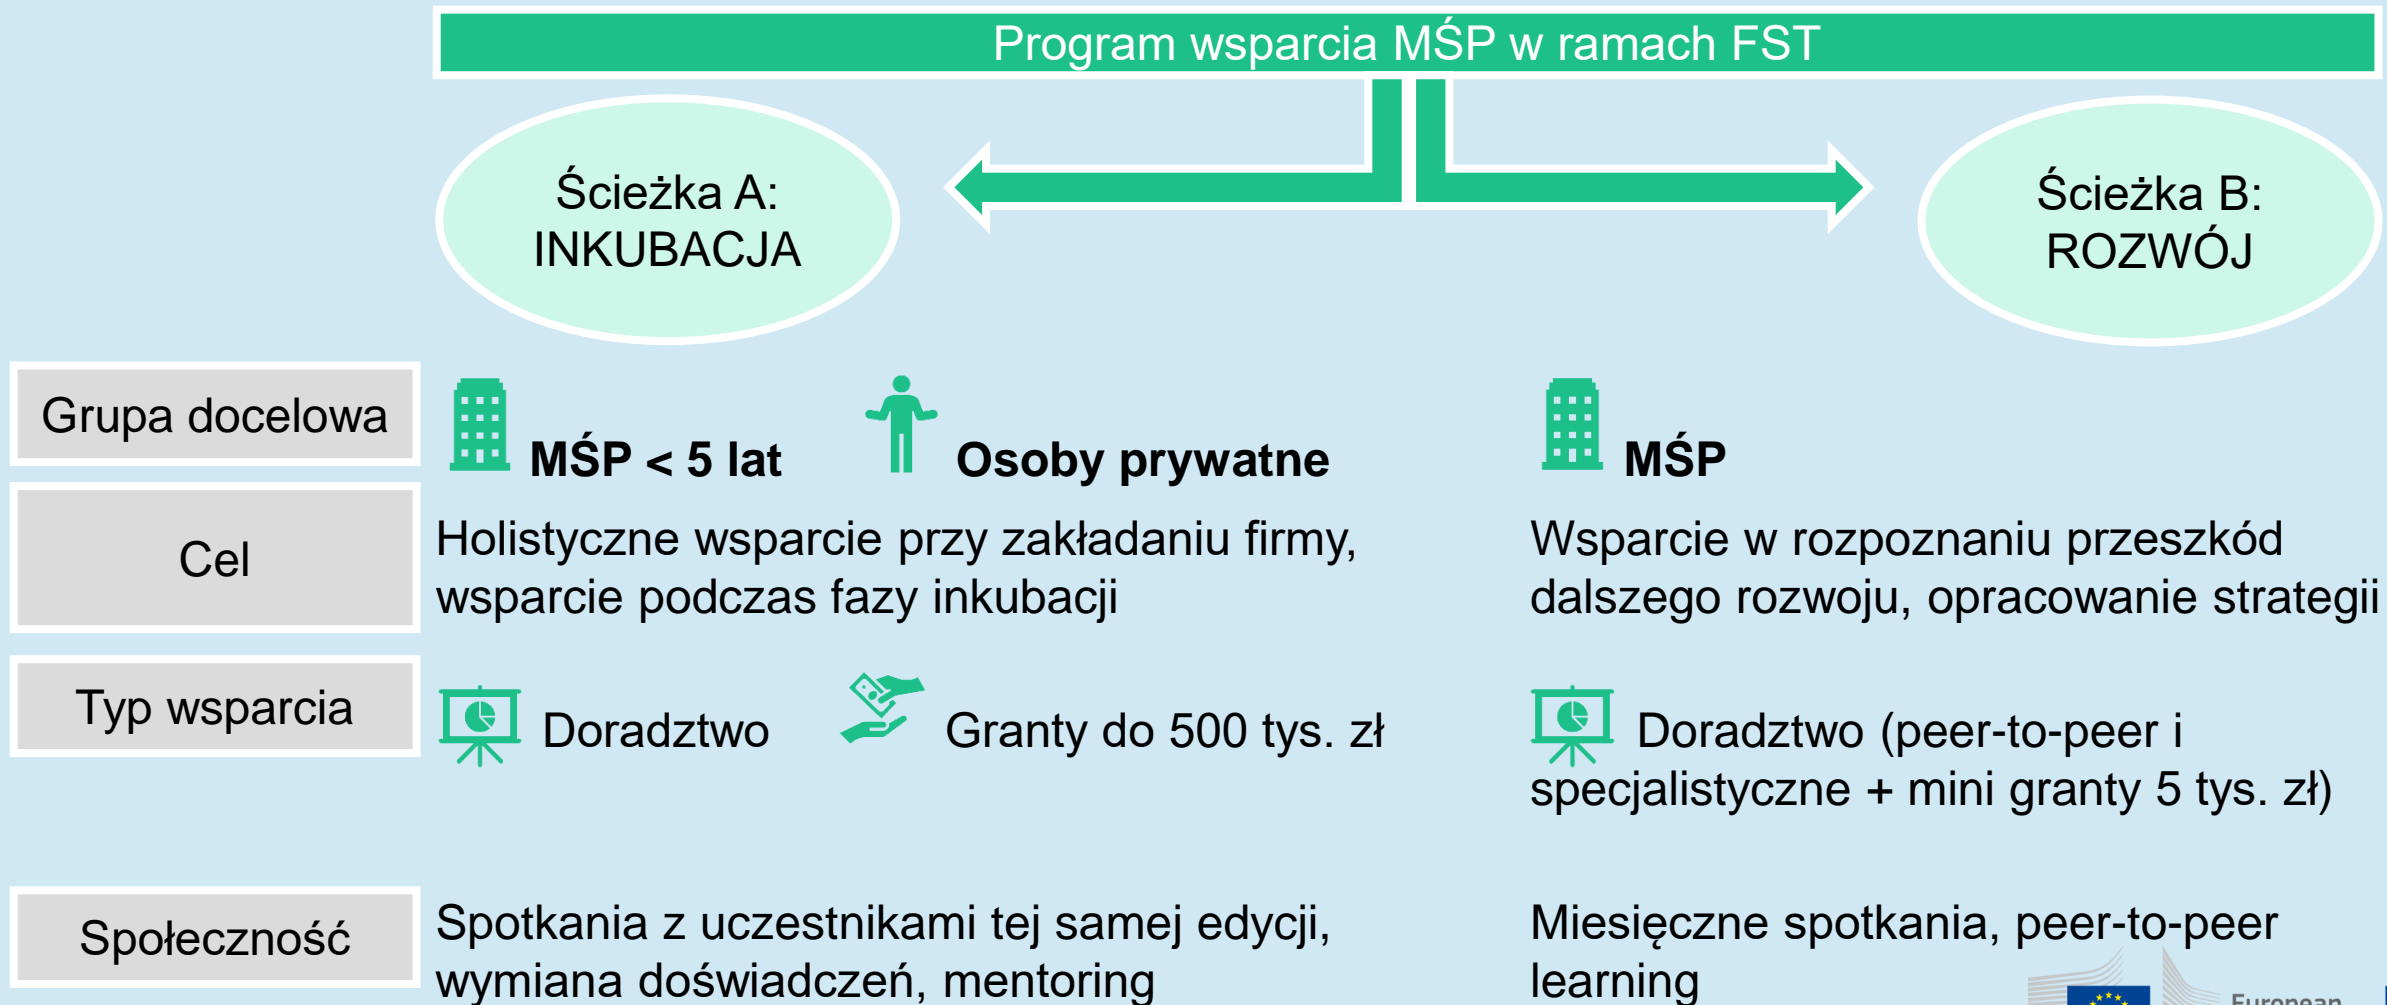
Program wsparcia MŚP w ramach FST

Ścieżka A: INKUBACJA

Ścieżka B: ROZWÓJ

Grupa docelowa

MŚP < 5 lat

Osoby prywatne

MŚP

Cel

Holistyczne wsparcie przy zakładaniu firmy, wsparcie podczas fazy inkubacji

Wsparcie w rozpoznaniu przeszkód dalszego rozwoju, opracowanie strategii

Typ wsparcia

Doradztwo

Granty do 500 tys. zł

Doradztwo (peer-to-peer i specjalistyczne + mini granty 5 tys. zł)

Społeczność

Spotkania z uczestnikami tej samej edycji, wymiana doświadczeń, mentoring

Miesięczne spotkania, peer-to-peer learning

European